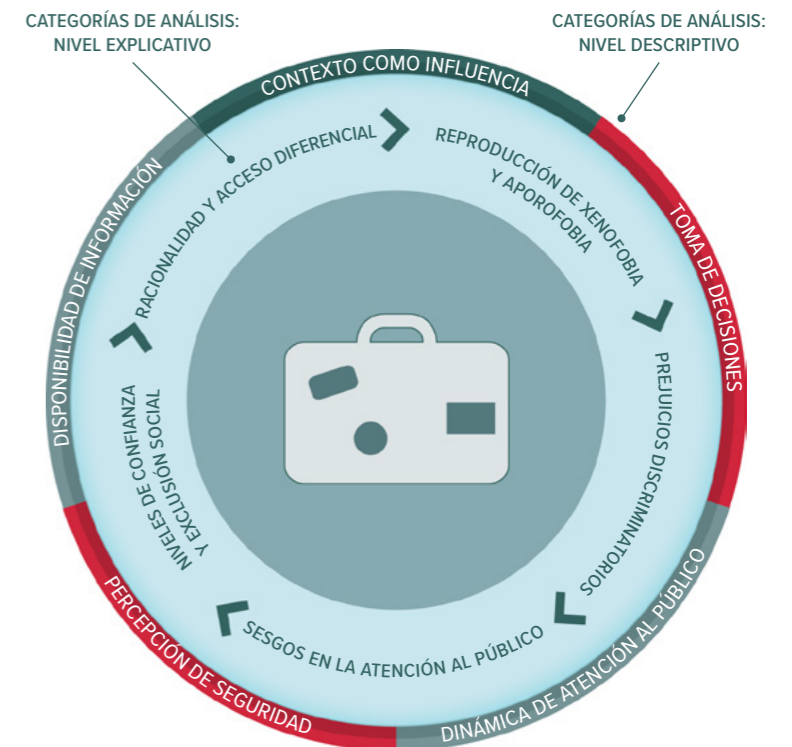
CATEGORÍAS DE ANÁLISIS: NIVEL EXPLICATIVO

CATEGORÍAS DE ANÁLISIS: NIVEL DESCRIPTIVO

CONTEXTO COMO INFLUENCIA

TOMA DE DECISIONES

DINÁMICA DE ATENCIÓN AL PÚBLICO

PERCEPCIÓN DE SEGURIDAD

DISPONIBILIDAD DE INFORMACIÓN

RACIONALIDAD Y ACCESO DIFERENCIAL

REPRODUCCIÓN DE XENOFOBIA Y APOROFOBIA

PREJUICIOS DISCRIMINATORIOS

SESGOS EN LA ATENCIÓN AL PÚBLICO

NIVELES DE CONFIANZA Y EXCLUSIÓN SOCIAL